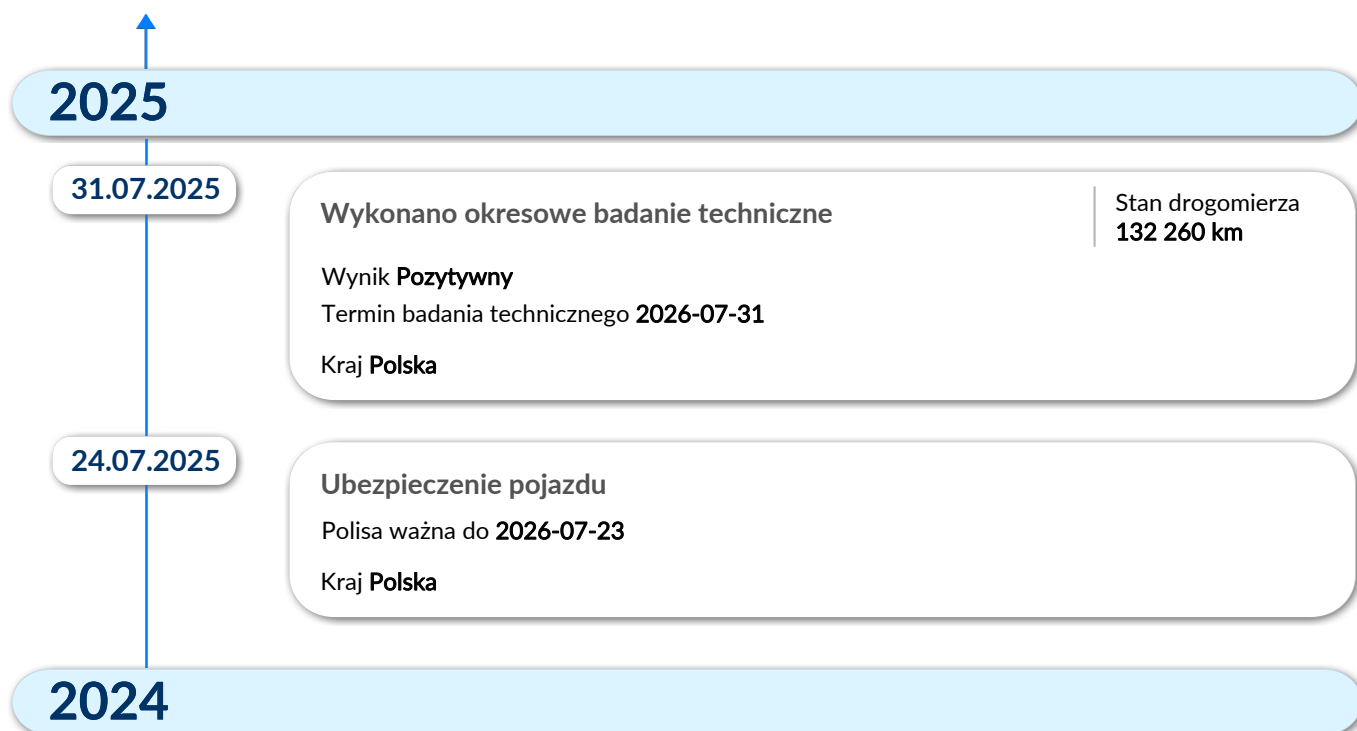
2025

31.07.2025

Wykonano okresowe badanie techniczne

Stan drogomierza
132 260 km

Wynik Pozytywny
Termin badania technicznego 2026-07-31

Kraj Polska

24.07.2025

Ubezpieczenie pojazdu

Polisa ważna do 2026-07-23

Kraj Polska

2024